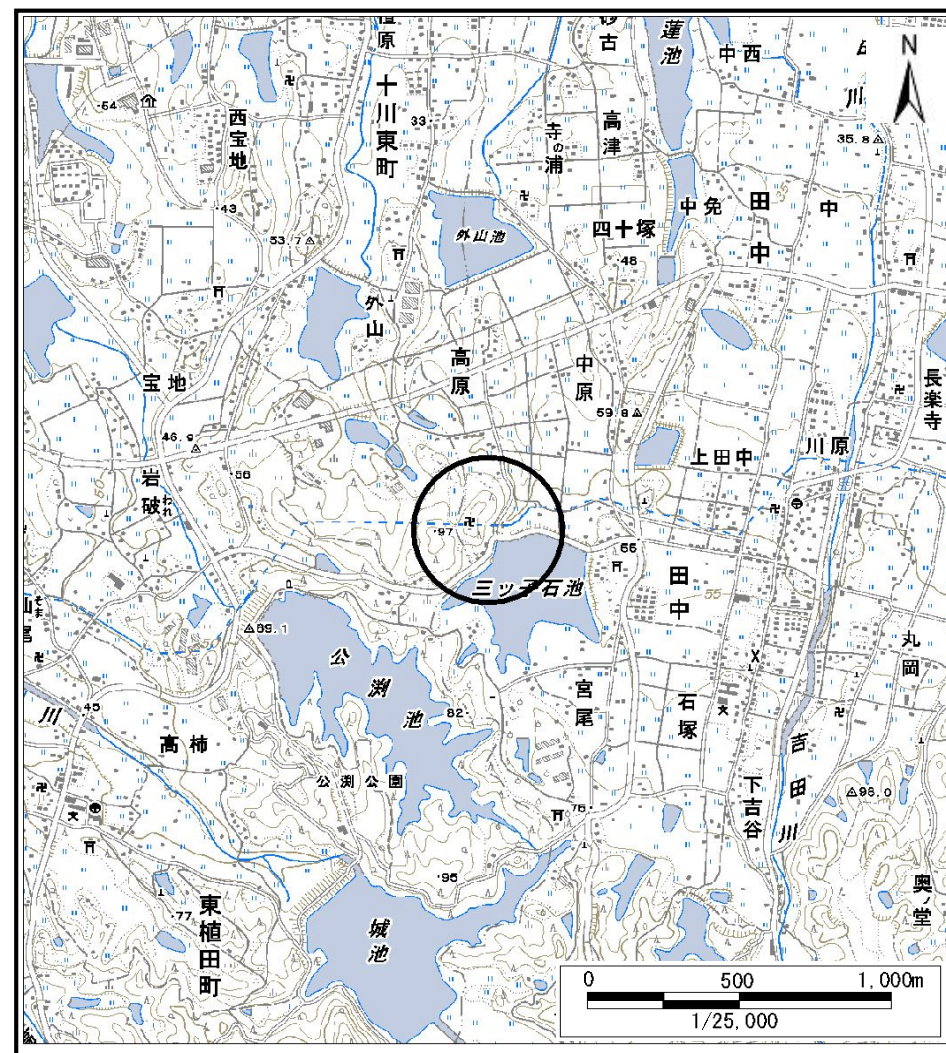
N

植原
砂古
蓮池
中西
川

54
西宝地
十川東町
33
寺の浦
高津
35.8

43
53.7
外山池
中免
田中
中
四十塚
46

外山
高原
中原
長楽寺
宝地
59.8

46.9
上田中
川原
岩破
56

97
66
三ッ石池
田中
55

89.1
公渕池
丸岡
宮尾
石塚
45
82

高柿
公渕公園
吉田川
下吉谷
76
96.0

95
城池
奥ノ堂
77
東植田町

0 500 1,000m
1/25,000